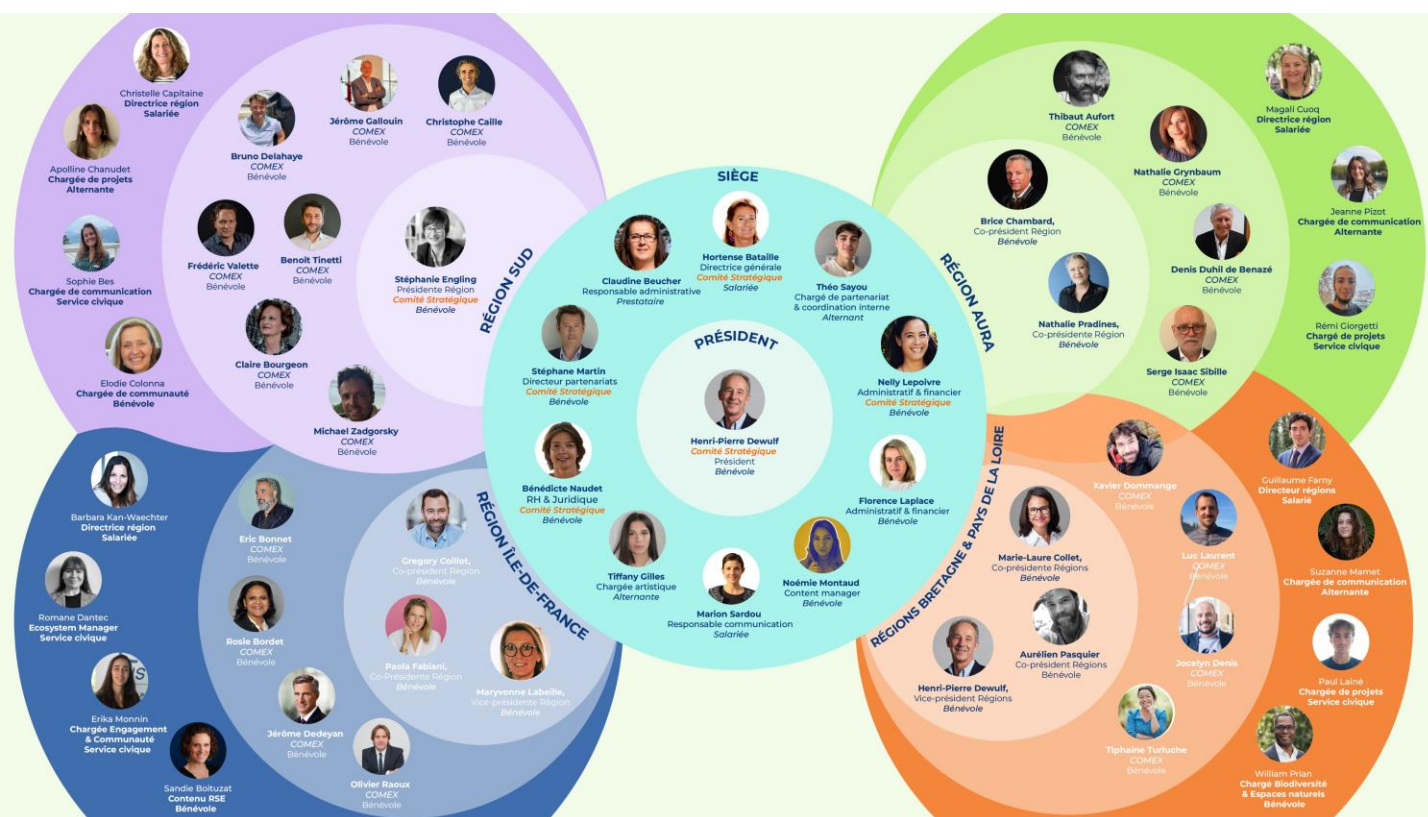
Christelle Capitaine
Directrice région
Salariée

Apolline Chanudet
Chargée de projets
Alternante

Sophie Bes
Chargée de communication
Service civique

Elodie Colonna
Chargée de communauté
Bénévole

Bruno Delahaye
COMEX
Bénévole

Jérôme Gallouin
COMEX
Bénévole

Christophe Caille
COMEX
Bénévole

Frédéric Valette
COMEX
Bénévole

Benoît Tinetti
COMEX
Bénévole

Claire Bourgeon
COMEX
Bénévole

Michael Zadgorsky
COMEX
Bénévole

Stéphanie Engling
Présidente Région
Comité Stratégique
Bénévole

RÉGION SUD

SIÈGE

Claudine Beucher
Responsable administrative
Prestataire

Hortense Bataille
Directrice générale
Comité Stratégique
Salariée

Théo Sayou
Chargé de partenariat & coordination interne
Alternant

Stéphane Martin
Directeur partenariats
Comité Stratégique
Bénévole

PRÉSIDENT

Henri-Pierre Dewulf
Comité Stratégique
Président
Bénévole

Nelly Lepoivre
Administratif & financier
Comité Stratégique
Bénévole

Bénédicte Naudet
RH & Juridique
Comité Stratégique
Bénévole

Florence Laplace
Administratif & financier
Bénévole

Tiffany Gilles
Chargée artistique
Alternante

Marion Sardou
Responsable communication
Salariée

Noémie Montaud
Content manager
Bénévole

Thibaut Aufort
COMEX
Bénévole

Magali Cuoq
Directrice région
Salariée

Nathalie Grynbaum
COMEX
Bénévole

Brice Chambard,
Co-président Région
Bénévole

Jeanne Pizot
Chargée de communication
Alternante

Denis Duhil de Benazé
COMEX
Bénévole

RÉGION AURA

Nathalie Pradines,
Co-présidente Région
Bénévole

Rémi Giorgetti
Chargé de projets
Service civique

Serge Isaac Sibille
COMEX
Bénévole

Barbara Kan-Waechter
Directrice région
Salariée

Romane Dantec
Ecosystem Manager
Service civique

Erika Monnin
Chargée Engagement & Communauté
Service civique

Sandie Boituzat
Contenu RSE
Bénévole

Eric Bonnet
COMEX
Bénévole

Rosie Bordet
COMEX
Bénévole

Jérôme Dedeyan
COMEX
Bénévole

Olivier Raoux
COMEX
Bénévole

RÉGION ÎLE-DE-FRANCE

Gregory Collot,
Co-président Région
Bénévole

Paola Fabiani,
Co-Présidente Région
Bénévole

Maryvonne Labeille,
Vice-présidente Région
Bénévole

RÉGIONS BRETAGNE & PAYS DE LA LOIRE

Xavier Dommange
COMEX
Bénévole

Guillaume Farny
Directeur régions
Salarié

Marie-Laure Collet,
Co-présidente Régions
Bénévole

Luc Laurent
COMEX
Bénévole

Suzanne Mamet
Chargée de communication
Alternante

Aurélien Pasquier
Co-président Régions
Bénévole

Jocelyn Denis
COMEX
Bénévole

Paul Lainé
Chargée de projets
Service civique

Henri-Pierre Dewulf,
Vice-président Régions
Bénévole

Tiphaine Turluche
COMEX
Bénévole

William Prian
Chargé Biodiversité & Espaces naturels
Bénévole